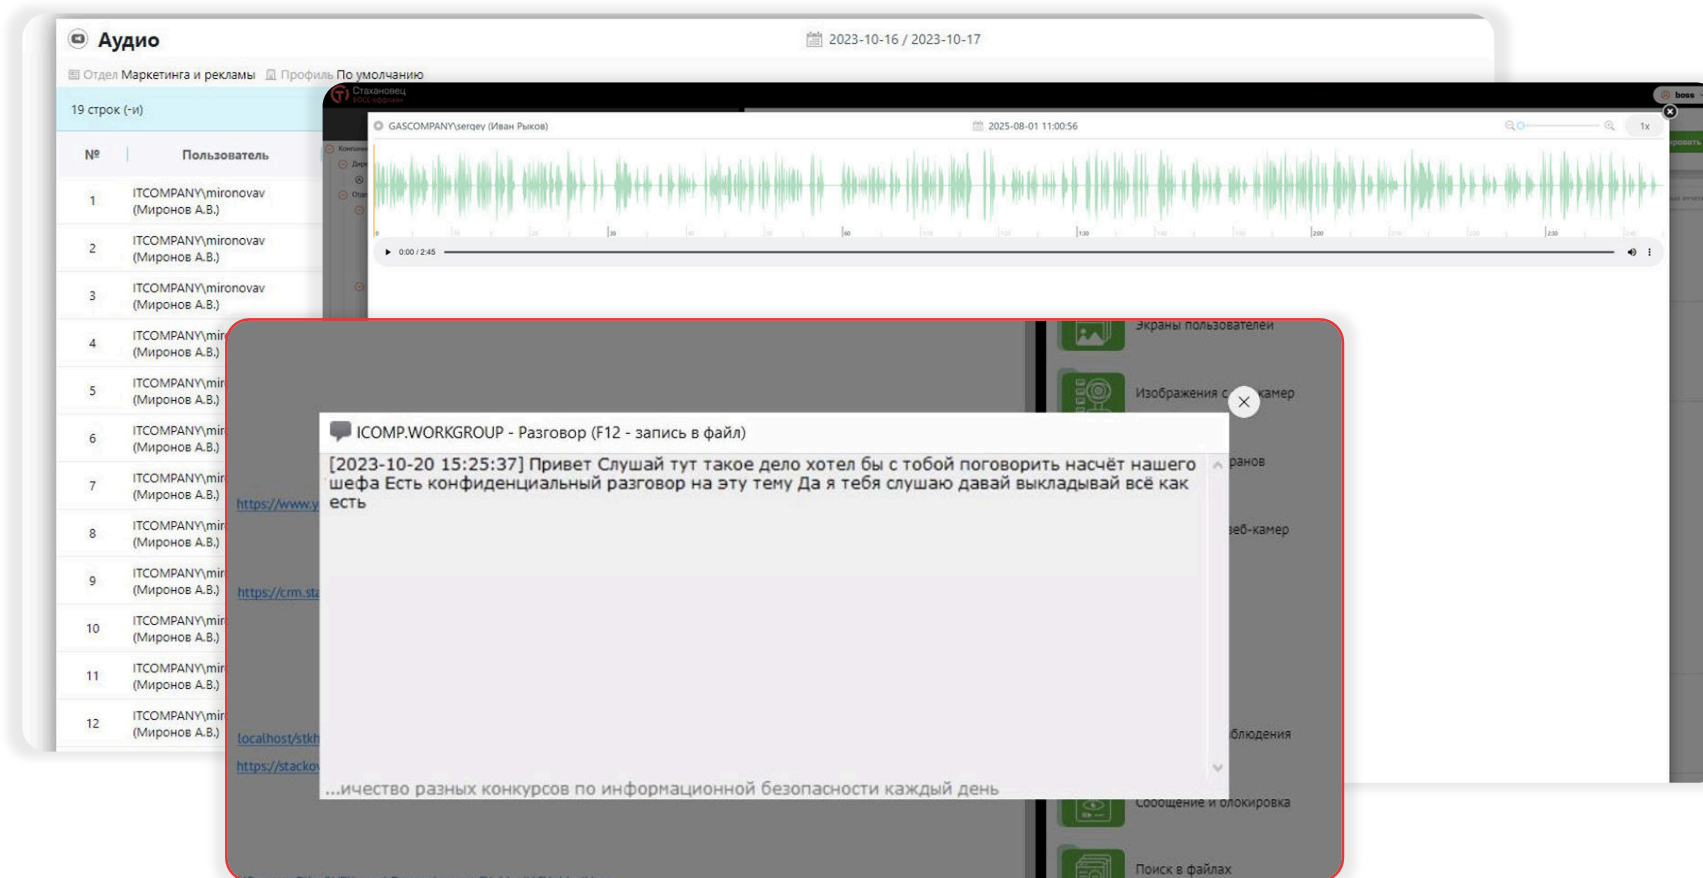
Аудио

2023-10-16 / 2023-10-17

Отдел Маркетинга и рекламы  Профиль По умолчанию

19 строк (-и)

| № | Пользователь |
|---|---|
| 1 | ITCOMPANY\mironovav (Миронов А.В.) |
| 2 | ITCOMPANY\mironovav (Миронов А.В.) |
| 3 | ITCOMPANY\mironovav (Миронов А.В.) |
| 4 | ITCOMPANY\mir (Миронов А.В.) |
| 5 | ITCOMPANY\mir (Миронов А.В.) |
| 6 | ITCOMPANY\mir (Миронов А.В.) |
| 7 | ITCOMPANY\mir (Миронов А.В.) |
| 8 | ITCOMPANY\mir (Миронов А.В.) |
| 9 | ITCOMPANY\mir (Миронов А.В.) |
| 10 | ITCOMPANY\mir (Миронов А.В.) |
| 11 | ITCOMPANY\mir (Миронов А.В.) |
| 12 | ITCOMPANY\mir (Миронов А.В.) |

Стахановец

boss

GASCOMPANY\sergey (Иван Рыков)

2025-08-01 11:00:56

1x

0:00 / 2:45

https://www.y

https://crm.sta

localhost/stkh

https://stacko

Экраны пользователей

Изображения с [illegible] камер

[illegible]ранов

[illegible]веб-камер

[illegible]блюдения

Сообщение и блокировка

Поиск в файлах

ICOMP.WORKGROUP - Разговор (F12 - запись в файл)

[2023-10-20 15:25:37] Привет Слушай тут такое дело хотел бы с тобой поговорить насчёт нашего шефа Есть конфиденциальный разговор на эту тему Да я тебя слушаю давай выкладывай всё как есть

...ичество разных конкурсов по информационной безопасности каждый день